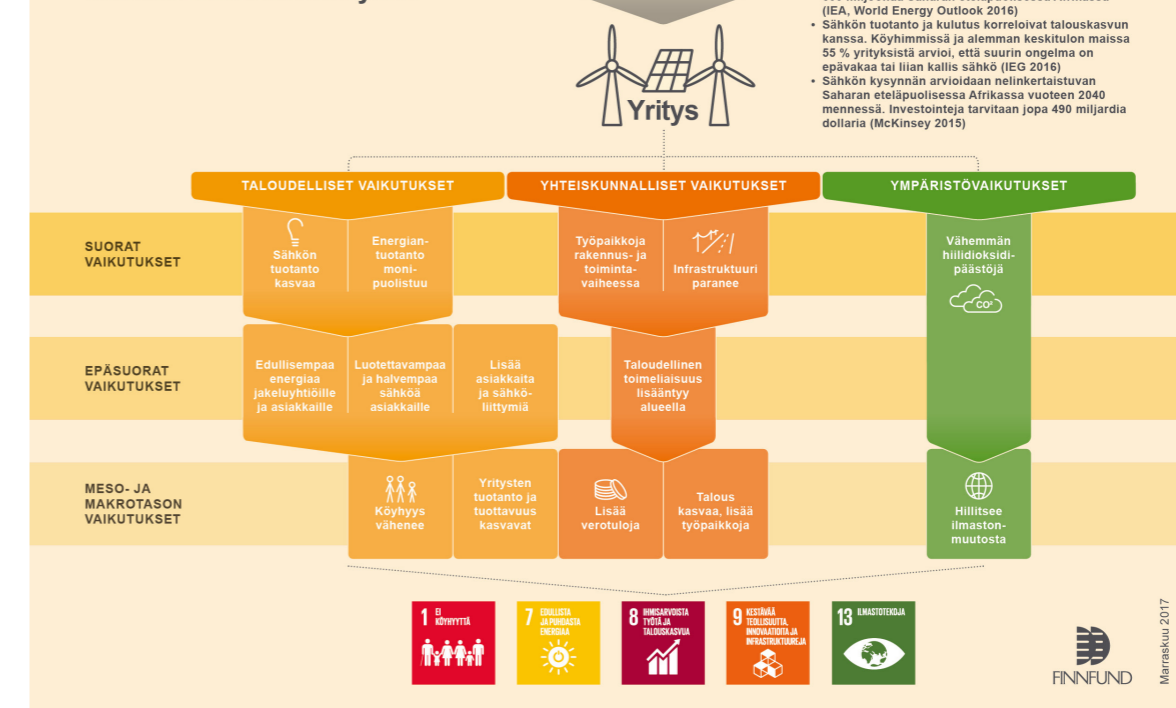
(IEA, World Energy Outlook 2016)

• Sähkön tuotanto ja kulutus korreloivat talouskasvun kanssa. Köyhimmissä ja alemman keskitulon maissa 55 % yrityksistä arvioi, että suurin ongelma on epävakaa tai liian kallis sähkö (IEG 2016)
• Sähkön kysynnän arvioidaan nelinkertaistuvan Saharan eteläpuolisessa Afrikassa vuoteen 2040 mennessä. Investointeja tarvitaan jopa 490 miljardia dollaria (McKinsey 2015)

Yritys

TALOUDELLISET VAIKUTUKSET

YHTEISKUNNALLISET VAIKUTUKSET

YMPÄRISTÖVAIKUTUKSET

SUORAT VAIKUTUKSET

Sähkön tuotanto kasvaa

Energiantuotanto monipuolistuu

Työpaikkoja rakennus- ja toimintavaiheessa

Infrastruktuuri paranee

Vähemmän hiilidioksidipäästöjä

$CO_2$

EPÄSUORAT VAIKUTUKSET

Edullisempaa energiaa jakeluyhtiöille ja asiakkaille

Luotettavampaa ja halvempaa sähköä asiakkaille

Lisää asiakkaita ja sähköliittymiä

Taloudellinen toimeliaisuus lisääntyy alueella

MESO- JA MAKROTASON VAIKUTUKSET

Köyhyys vähenee

Yritysten tuotanto ja tuottavuus kasvavat

Lisää verotuloja

Talous kasvaa, lisää työpaikkoja

Hillitsee ilmastonmuutosta

1 EI KÖYHYYTTÄ

7 EDULLISTA JA PUHDASTA ENERGIAA

8 IHMISARVOISTA TYÖTÄ JA TALOUSKASVUA

9 KESTÄVÄÄ TEOLLISUUTTA, INNOVAATIOITA JA INFRASTRUKTUUREJA

13 ILMASTOTEKOJA

FINNFUND

Marraskuu 2017